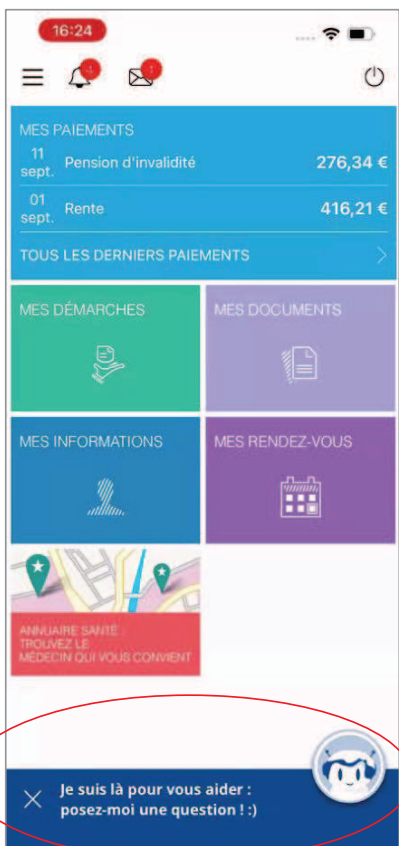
16:24

MES PAIEMENTS

11 sept. Pension d'invalidité 276,34 €

01 sept. Rente 416,21 €

TOUS LES DERNIERS PAIEMENTS

MES DÉMARCHES

MES DOCUMENTS

MES INFORMATIONS

MES RENDEZ-VOUS

ANNUAIRE SANTÉ : TROUVEZ LE MÉDECIN QUI VOUS CONVIENT

Je suis là pour vous aider : posez-moi une question ! :)